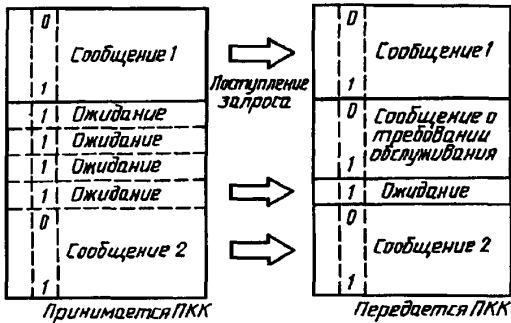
0
Сообщение 1
1
1 Ожидание
1 Ожидание
1 Ожидание
1 Ожидание
0
Сообщение 2
1
Принимается ПКК

Поступление запроса

0
Сообщение 1
1
0
Сообщение о требовании обслуживания
1
1 Ожидание
0
Сообщение 2
1
Передается ПКК